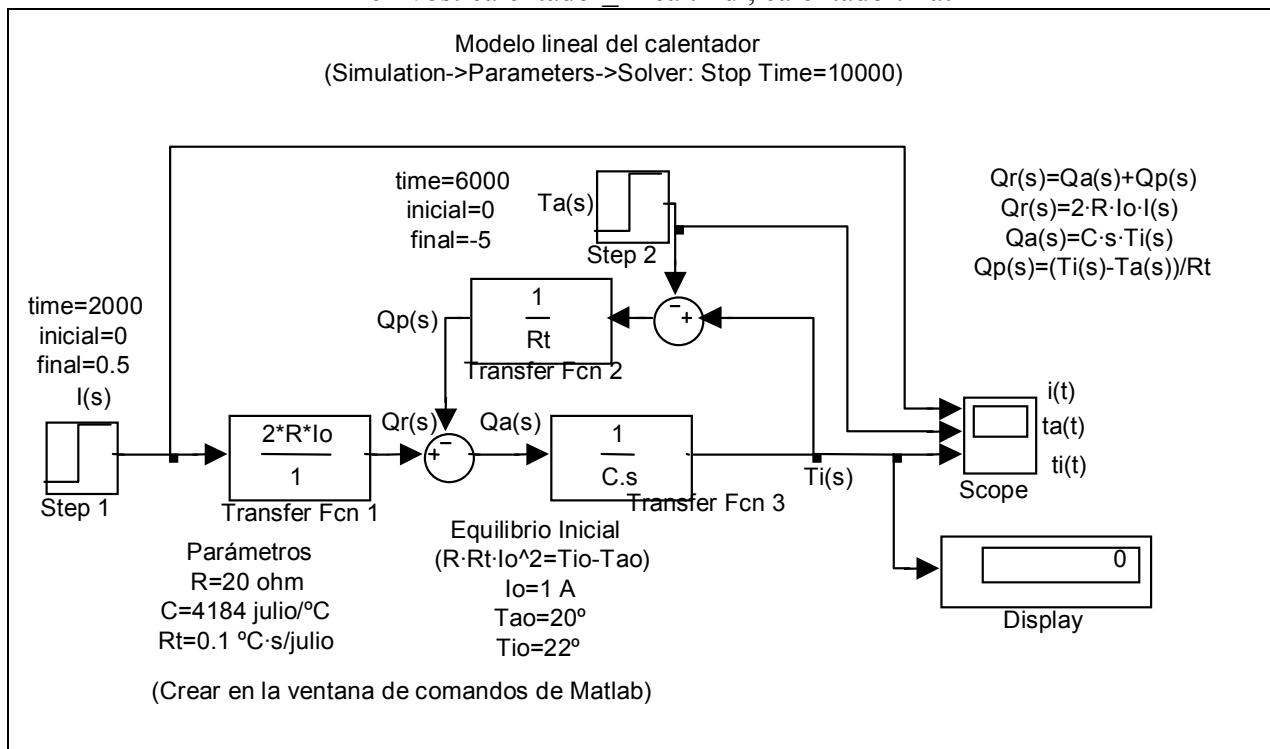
Modelo lineal del calentador
(Simulation->Parameters->Solver: Stop Time=10000)

time=6000
inicial=0
final=-5

Ta(s)

Step 2

Qr(s)=Qa(s)+Qp(s)
Qr(s)=2·R·Io·I(s)
Qa(s)=C·s·Ti(s)
Qp(s)=(Ti(s)-Ta(s))/Rt

time=2000
inicial=0
final=0.5

Qp(s)

$\frac{1}{Rt}$

Transfer Fcn 2

−
+

I(s)

Step 1

$\frac{2*R*Io}{1}$

Transfer Fcn 1

Qr(s)

−

Qa(s)

$\frac{1}{C.s}$

Transfer Fcn 3

Ti(s)

i(t)
ta(t)
ti(t)

Scope

0

Display

Parámetros
R=20 ohm
C=4184 julio/ºC
Rt=0.1 ºC·s/julio

Equilibrio Inicial
(R·Rt·Io^2=Tio-Tao)
Io=1 A
Tao=20º
Tio=22º

(Crear en la ventana de comandos de Matlab)